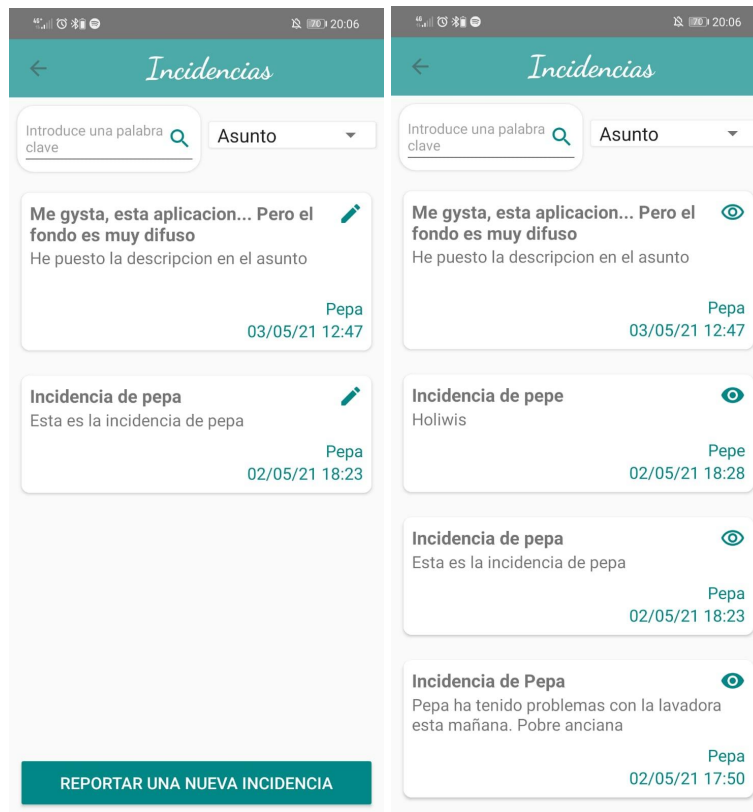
70 20:06

Incidencias

Introduce una palabra clave

Asunto

Me gysta, esta aplicacion... Pero el fondo es muy difuso
He puesto la descripcion en el asunto
Pepa
03/05/21 12:47

Incidencia de pepa
Esta es la incidencia de pepa
Pepa
02/05/21 18:23

REPORTAR UNA NUEVA INCIDENCIA

70 20:06

Incidencias

Introduce una palabra clave

Asunto

Me gysta, esta aplicacion... Pero el fondo es muy difuso
He puesto la descripcion en el asunto
Pepa
03/05/21 12:47

Incidencia de pepe
Holiwis
Pepe
02/05/21 18:28

Incidencia de pepa
Esta es la incidencia de pepa
Pepa
02/05/21 18:23

Incidencia de Pepa
Pepa ha tenido problemas con la lavadora esta mañana. Pobre anciana
Pepa
02/05/21 17:50